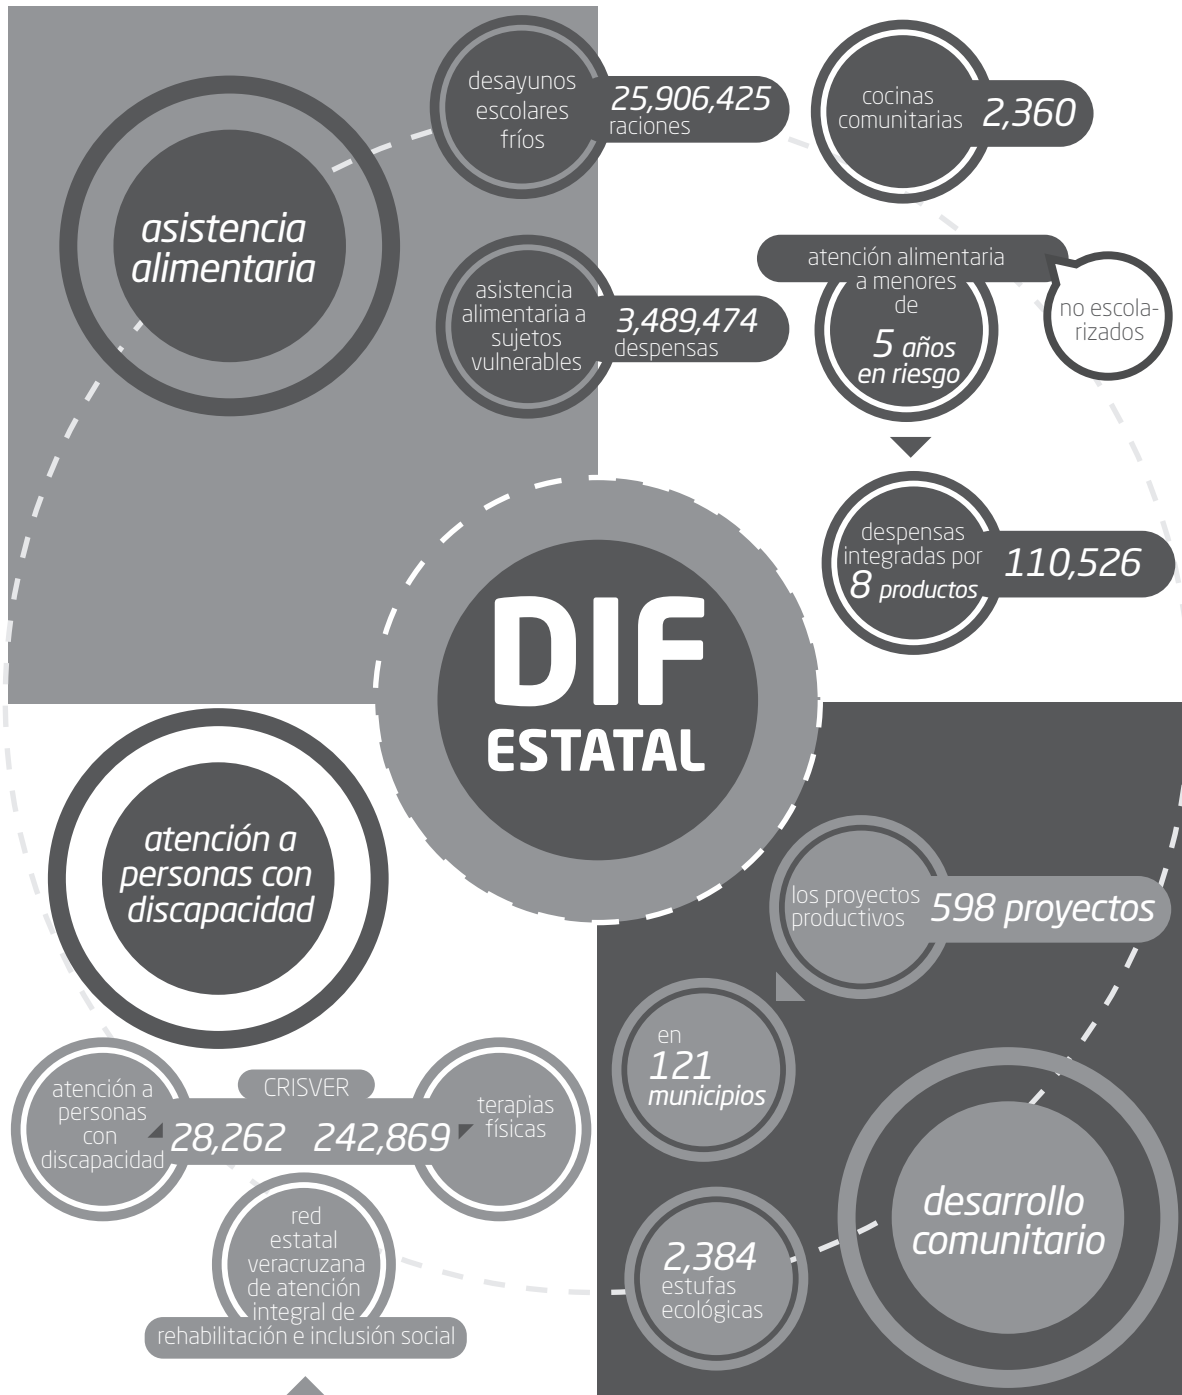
asistencia alimentaria

desayunos escolares fríos 25,906,425 raciones

cocinas comunitarias 2,360

asistencia alimentaria a sujetos vulnerables 3,489,474 despensas

atención alimentaria a menores de 5 años en riesgo

no escolarizados

despensas integradas por 8 productos 110,526

DIF ESTATAL

atención a personas con discapacidad

los proyectos productivos 598 proyectos

en 121 municipios

CRISVER

atención a personas con discapacidad 28,262

242,869 terapias físicas

red estatal veracruzana de atención integral de rehabilitación e inclusión social

2,384 estufas ecológicas

desarrollo comunitario